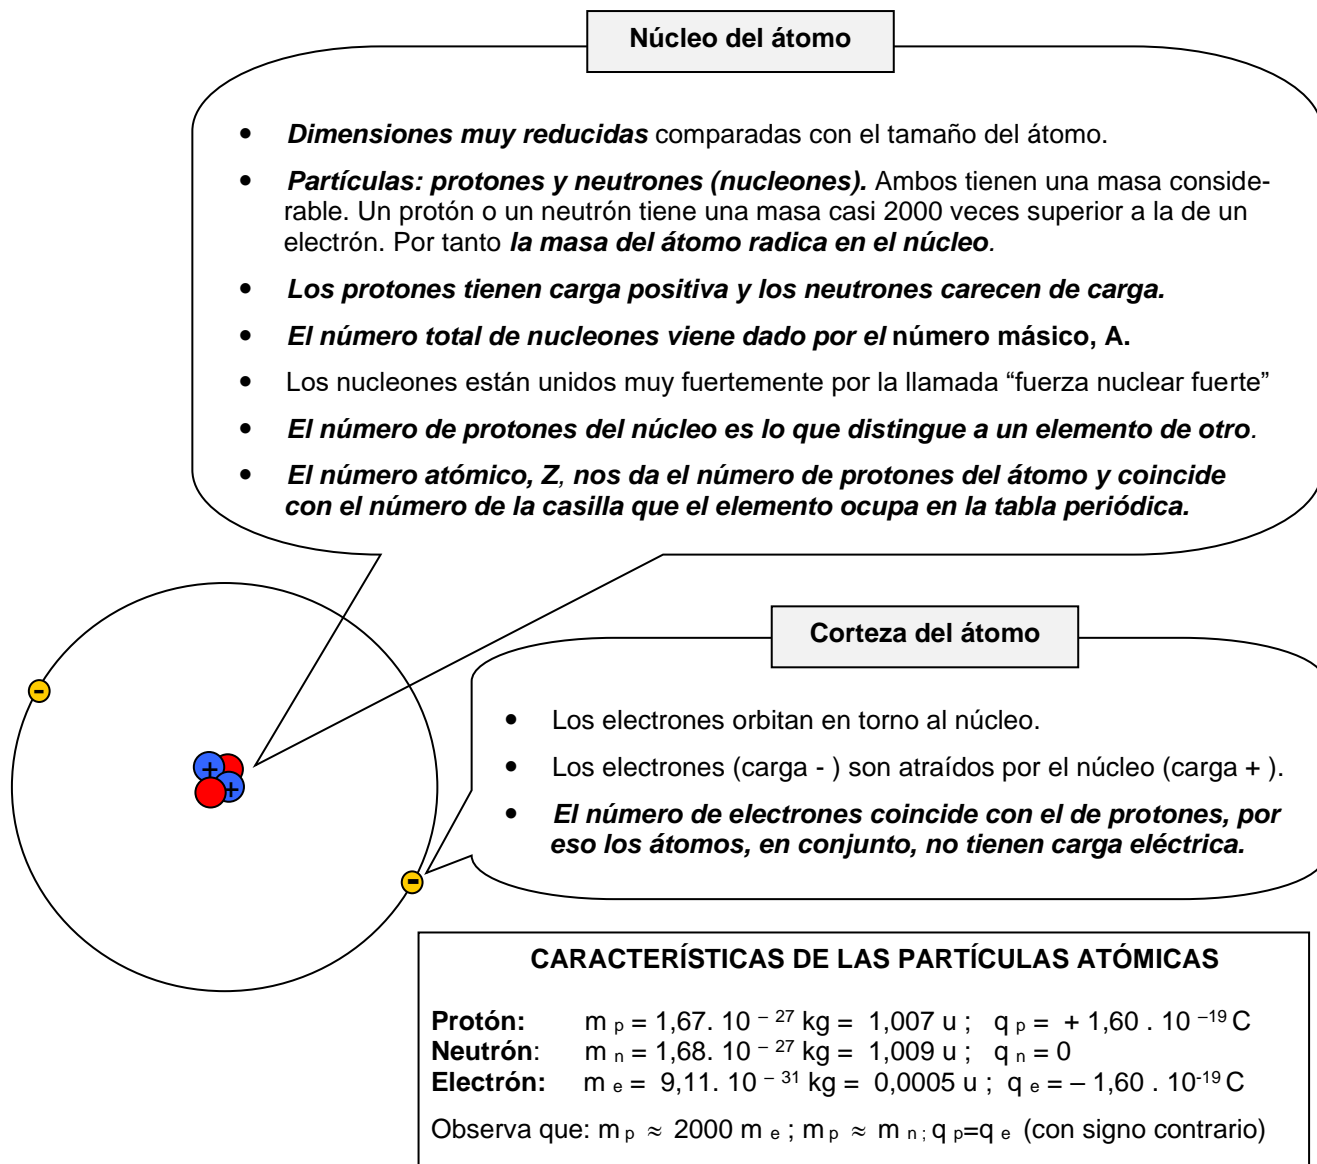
Núcleo del átomo

- **Dimensiones muy reducidas** comparadas con el tamaño del átomo.
- **Partículas: protones y neutrones (nucleones).** Ambos tienen una masa considerable. Un protón o un neutrón tiene una masa casi 2000 veces superior a la de un electrón. Por tanto **la masa del átomo radica en el núcleo**.
- **Los protones tienen carga positiva y los neutrones carecen de carga.**
- **El número total de nucleones viene dado por el número másico, A.**
- Los nucleones están unidos muy fuertemente por la llamada "fuerza nuclear fuerte"
- **El número de protones del núcleo es lo que distingue a un elemento de otro**.
- **El número atómico, Z, nos da el número de protones del átomo y coincide con el número de la casilla que el elemento ocupa en la tabla periódica.**

-

+

+

Corteza del átomo

- Los electrones orbitan en torno al núcleo.
- Los electrones (carga - ) son atraídos por el núcleo (carga + ).
- **El número de electrones coincide con el de protones, por eso los átomos, en conjunto, no tienen carga eléctrica.**

-

CARACTERÍSTICAS DE LAS PARTÍCULAS ATÓMICAS

**Protón:** $m_p = 1,67 . 10^{-27}$ kg = 1,007 u ; $q_p = +1,60 . 10^{-19}$ C
**Neutrón:** $m_n = 1,68 . 10^{-27}$ kg = 1,009 u ; $q_n = 0$
**Electrón:** $m_e = 9,11 . 10^{-31}$ kg = 0,0005 u ; $q_e = -1,60 . 10^{-19}$ C

Observa que: $m_p \approx 2000\ m_e$ ; $m_p \approx m_n$ ; $q_p = q_e$ (con signo contrario)